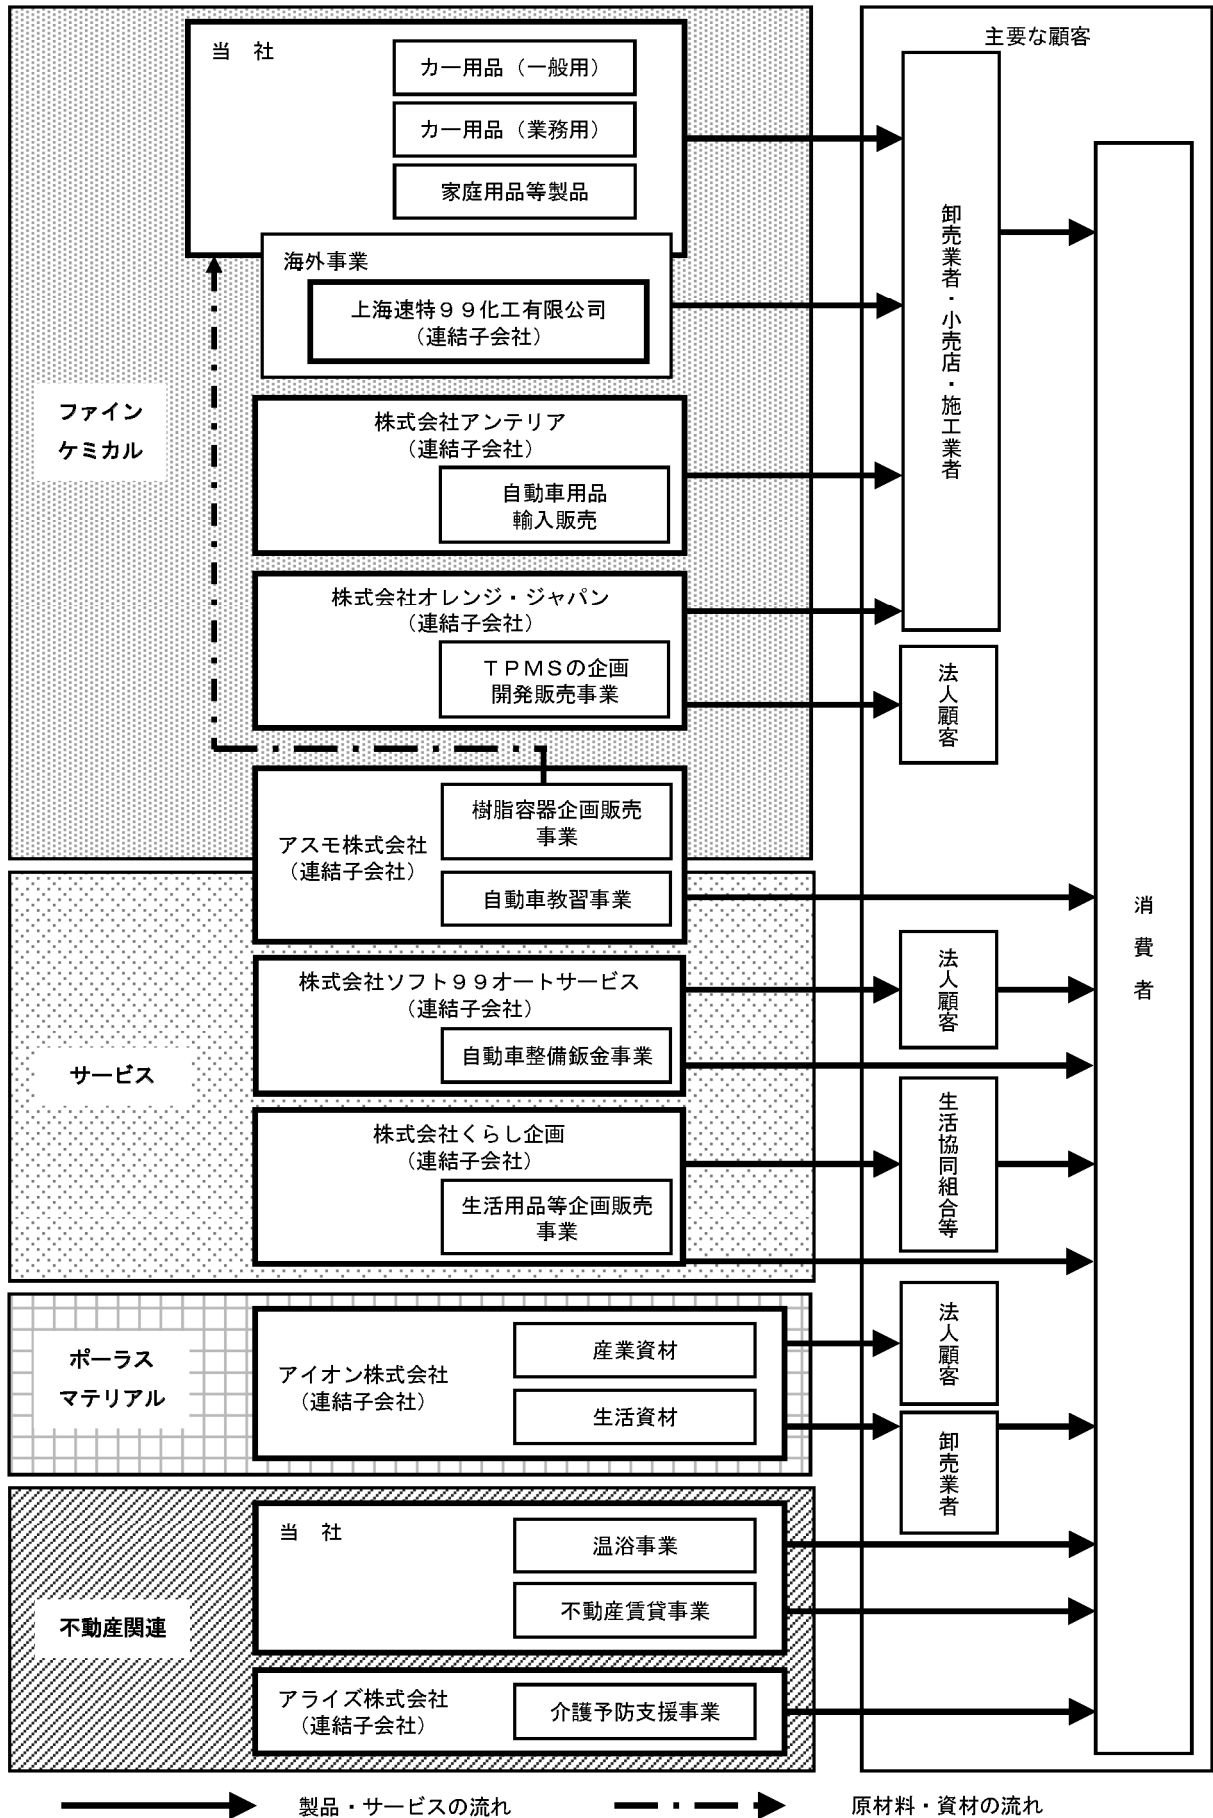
当　社

カー用品（一般用）

カー用品（業務用）

家庭用品等製品

海外事業

上海速特９９化工有限公司
（連結子会社）

ファイン
ケミカル

株式会社アンテリア
（連結子会社）

自動車用品
輸入販売

株式会社オレンジ・ジャパン
（連結子会社）

ＴＰＭＳの企画
開発販売事業

アスモ株式会社
（連結子会社）

樹脂容器企画販売
事業

自動車教習事業

株式会社ソフト９９オートサービス
（連結子会社）

自動車整備鈑金事業

サービス

株式会社くらし企画
（連結子会社）

生活用品等企画販売
事業

ポーラス
マテリアル

アイオン株式会社
（連結子会社）

産業資材

生活資材

当　社

温浴事業

不動産賃貸事業

不動産関連

アライズ株式会社
（連結子会社）

介護予防支援事業

主要な顧客

卸売業者・小売店・施工業者

法人顧客

消費者

法人顧客

生活協同組合等

法人顧客

卸売業者

製品・サービスの流れ

原材料・資材の流れ